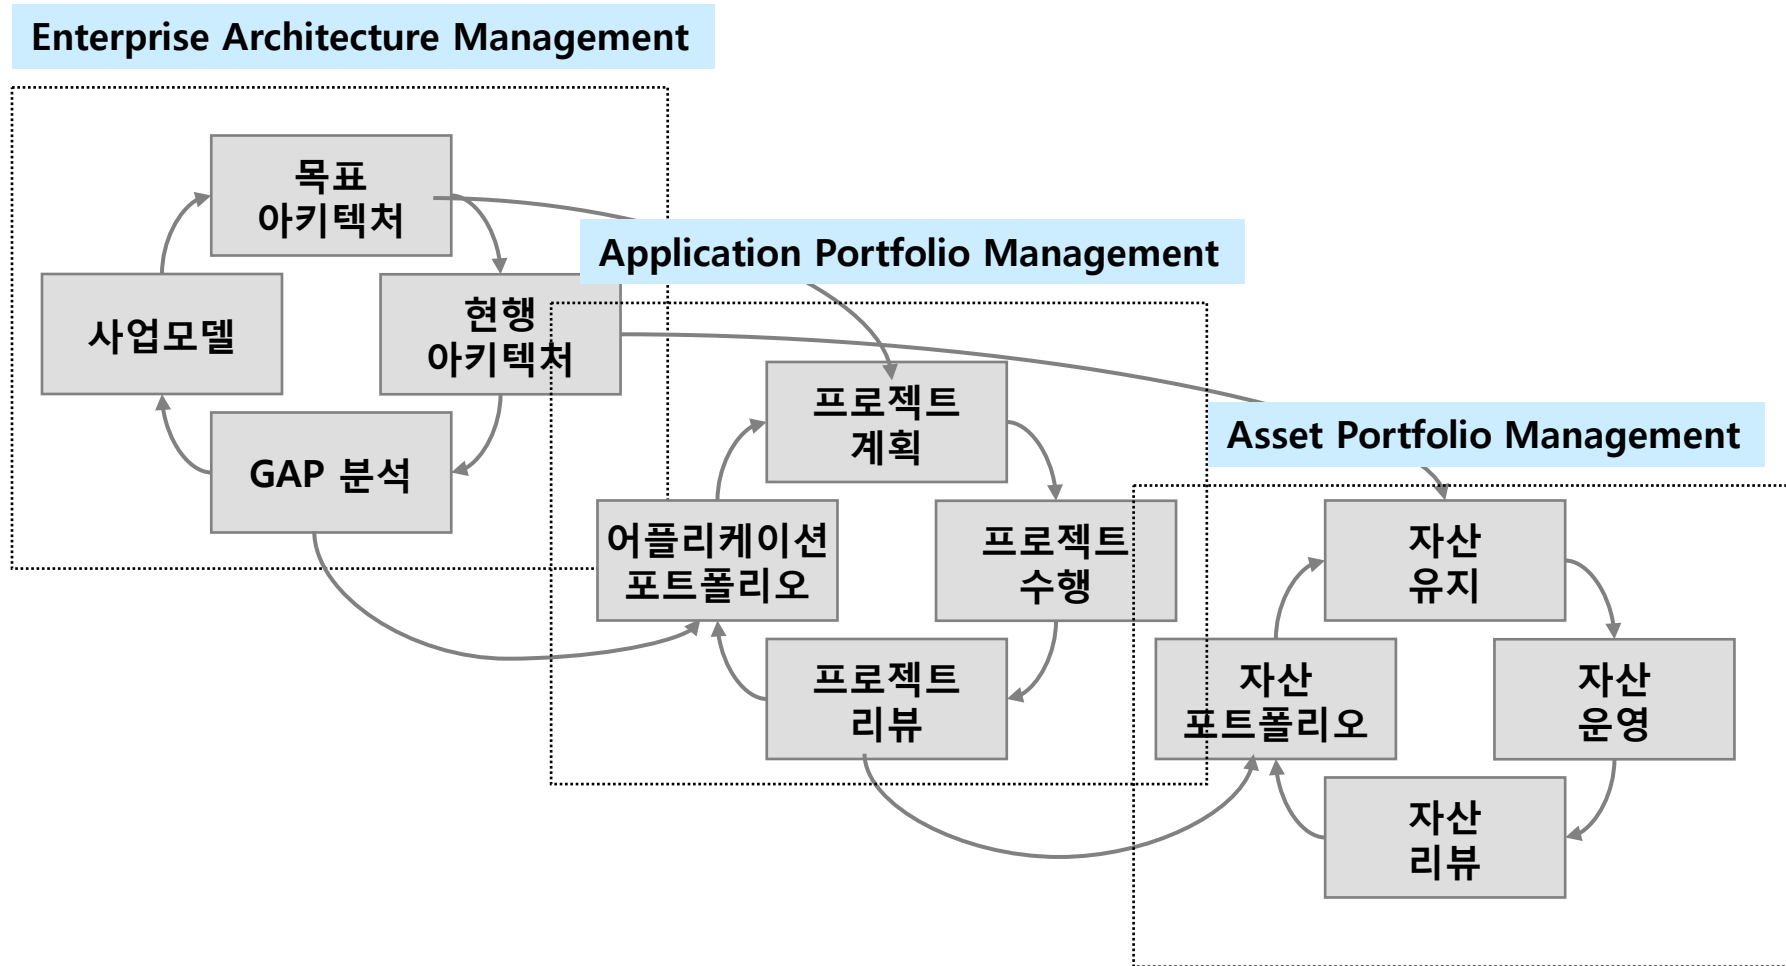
Enterprise Architecture Management

목표
아키텍처

사업모델

현행
아키텍처

GAP 분석

Application Portfolio Management

프로젝트
계획

어플리케이션
포트폴리오

프로젝트
수행

프로젝트
리뷰

Asset Portfolio Management

자산
유지

자산
포트폴리오

자산
운영

자산
리뷰